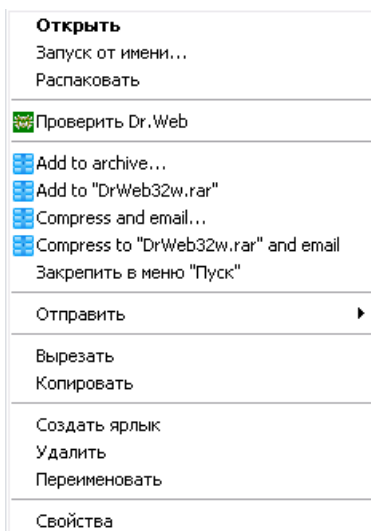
Открыть
Запуск от имени...
Распаковать

Проверить Dr.Web

Add to archive...
Add to "DrWeb32w.rar"
Compress and email...
Compress to "DrWeb32w.rar" and email
Закрепить в меню "Пуск"

Отправить

Вырезать
Копировать

Создать ярлык
Удалить
Переименовать

Свойства